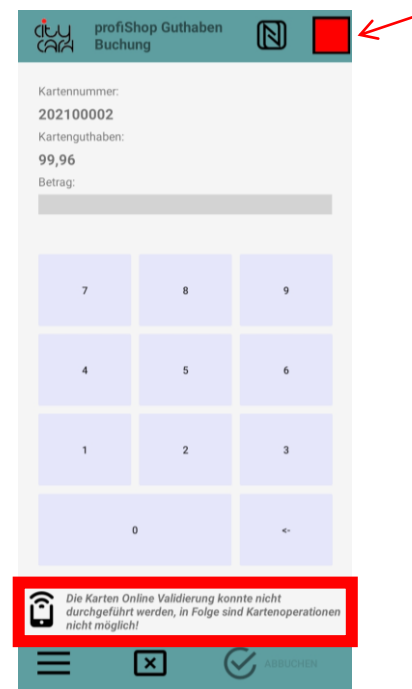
city card

profiShop Guthaben Buchung

Kartennummer:

202100002

Kartenguthaben:

99,96

Betrag:

7 8 9

4 5 6

1 2 3

0 <-

Die Karten Online Validierung konnte nicht durchgeführt werden, in Folge sind Kartenoperationen nicht möglich!

ABBUCHEN